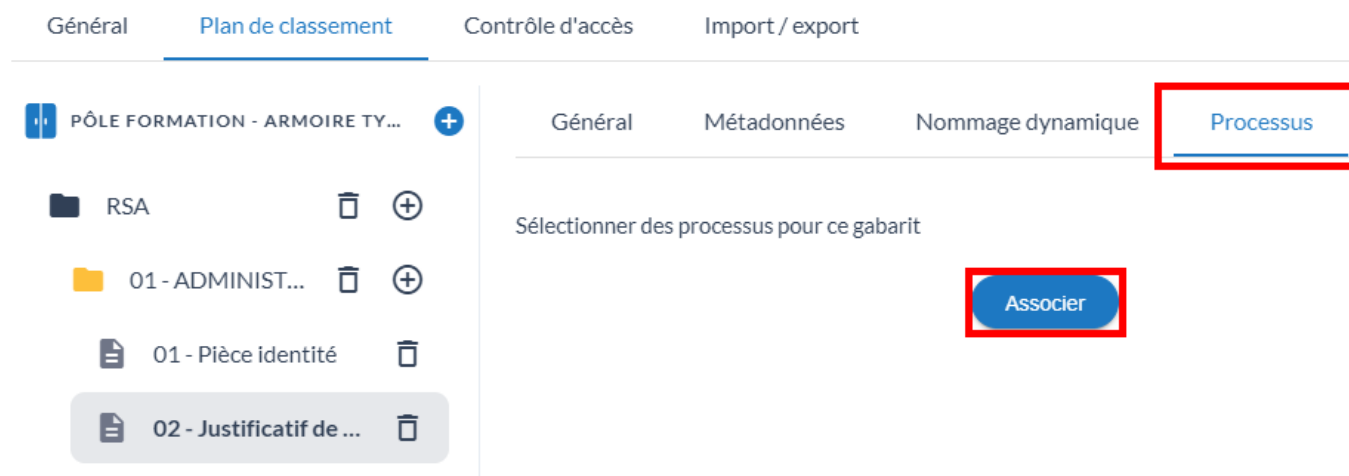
Général
Plan de classement
Contrôle d'accès
Import / export

PÔLE FORMATION - ARMOIRE TY...

RSA

01 - ADMINIST...

01 - Pièce identité

02 - Justificatif de ...

Général
Métadonnées
Nommage dynamique
Processus

Sélectionner des processus pour ce gabarit

Associer